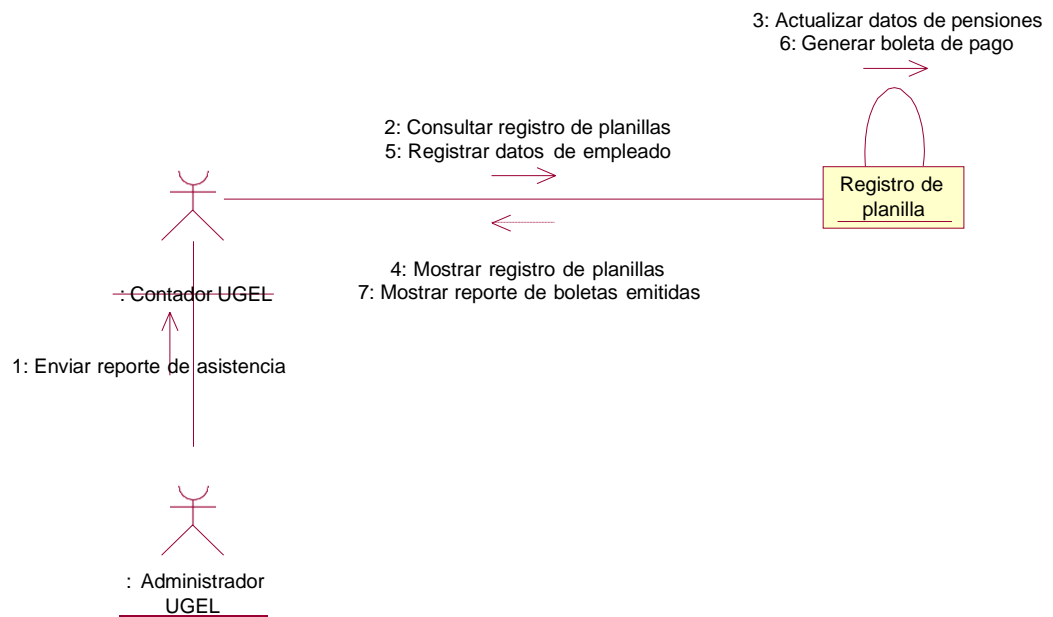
3: Actualizar datos de pensiones
6: Generar boleta de pago

2: Consultar registro de planillas
5: Registrar datos de empleado

Registro de planilla

4: Mostrar registro de planillas
7: Mostrar reporte de boletas emitidas

: Contador UGEL

1: Enviar reporte de asistencia

: Administrador UGEL